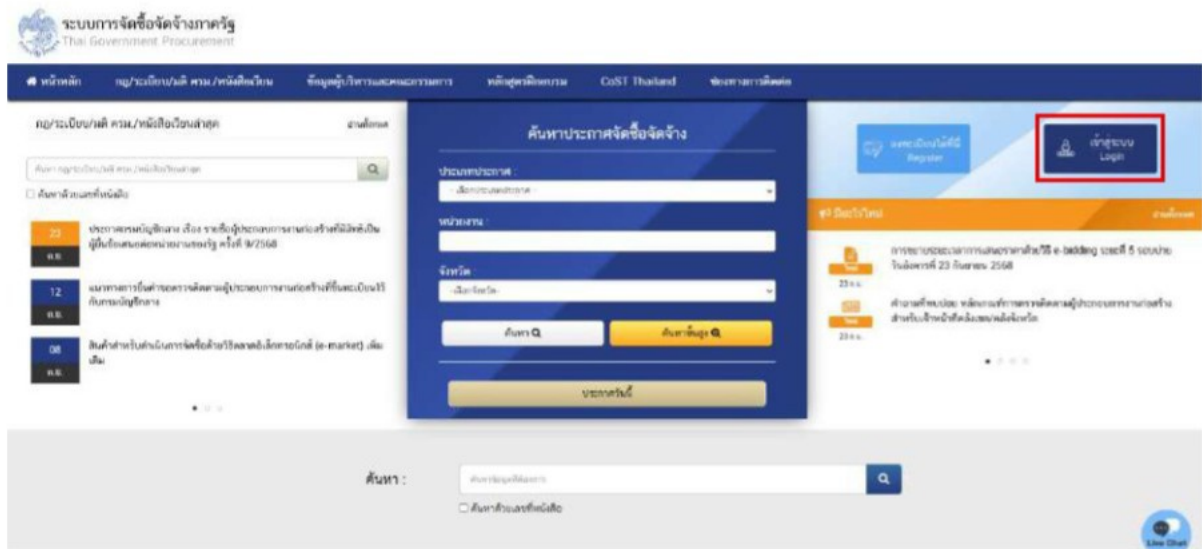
ระบบการจัดซื้อจัดจ้างภาครัฐ
Thai Government Procurement

หน้าหลัก กฎ/ระเบียบ/มติ ครม./หนังสือเวียน ข้อมูลผู้บริหารและคณะกรรมการ หลักสูตรฝึกอบรม CoST Thailand ช่องทางการติดต่อ

กฎ/ระเบียบ/มติ ครม./หนังสือเวียนล่าสุด ดูทั้งหมด

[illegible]

ค้นหาด้วยเลขที่หนังสือ

23 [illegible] ประกาศกรมบัญชีกลาง เรื่อง รายชื่อผู้ประกอบการงานก่อสร้างที่มีสิทธิเป็นผู้ยื่นข้อเสนอต่อหน่วยงานของรัฐ ครั้งที่ 9/2568

12 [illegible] แนวทางการขึ้นทะเบียนผู้ประกอบการงานก่อสร้าง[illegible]

08 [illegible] สินค้าสำหรับดำเนินการจัดซื้อด้วยวิธีตลาดอิเล็กทรอนิกส์ (e-market) เพิ่มเติม

ค้นหาประกาศจัดซื้อจัดจ้าง

ประเภทประกาศ :
- เลือกประเภทประกาศ -

หน่วยงาน :

จังหวัด :
- เลือกจังหวัด -

ค้นหา

ค้นหาขั้นสูง

ประกาศวันนี้

ลงทะเบียนใช้งาน Register

เข้าสู่ระบบ Login

มีอะไรใหม่ ดูทั้งหมด

การขยายประกาศ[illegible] e-bidding ของ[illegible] ในวันอังคารที่ 23 กันยายน 2568

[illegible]

ค้นหา :

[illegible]

ค้นหาด้วยเลขที่หนังสือ

Live Chat